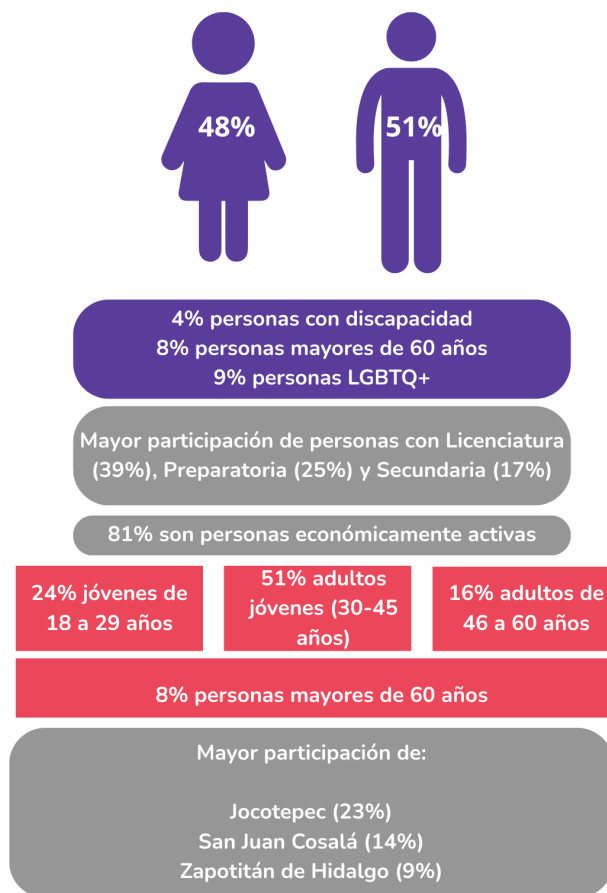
48%

51%

4% personas con discapacidad
8% personas mayores de 60 años
9% personas LGBTQ+

Mayor participación de personas con Licenciatura (39%), Preparatoria (25%) y Secundaria (17%)

81% son personas económicamente activas

24% jóvenes de 18 a 29 años

51% adultos jóvenes (30-45 años)

16% adultos de 46 a 60 años

8% personas mayores de 60 años

Mayor participación de:

Jocotepec (23%)
San Juan Cosalá (14%)
Zapotitán de Hidalgo (9%)